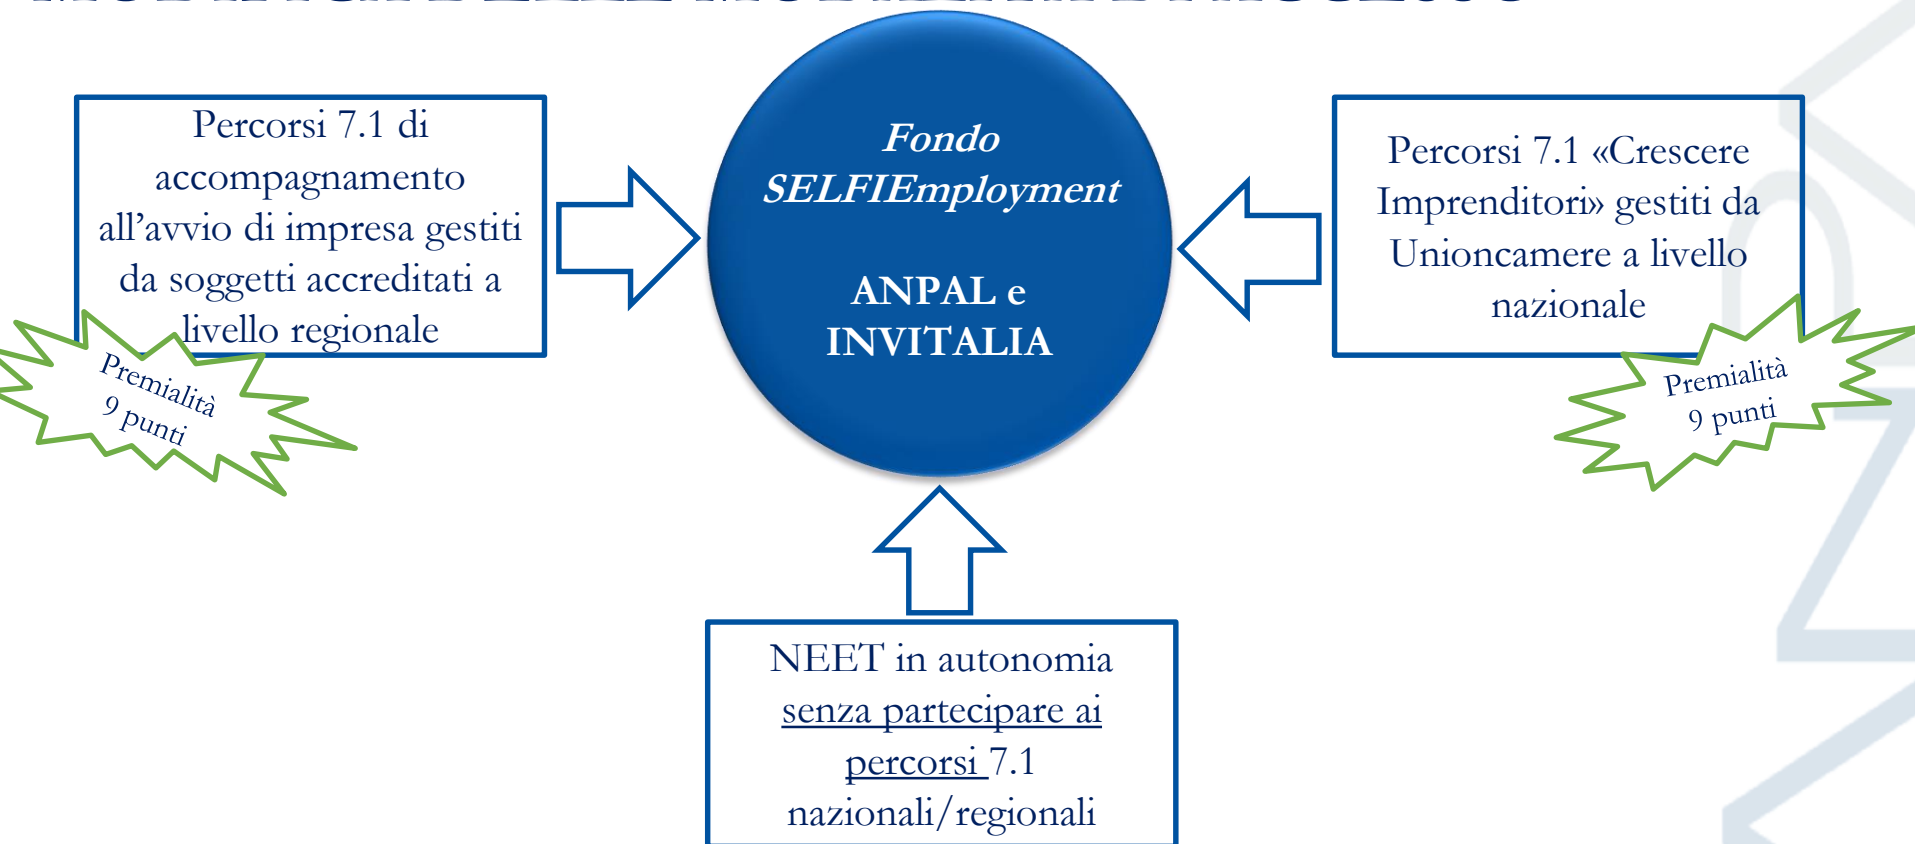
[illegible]

Percorsi 7.1 di accompagnamento all'avvio di impresa gestiti da soggetti accreditati a livello regionale

Premialità 9 punti

Fondo SELFIEmployment

ANPAL e INVITALIA

Percorsi 7.1 «Crescere Imprenditori» gestiti da Unioncamere a livello nazionale

Premialità 9 punti

NEET in autonomia senza partecipare ai percorsi 7.1 nazionali/regionali